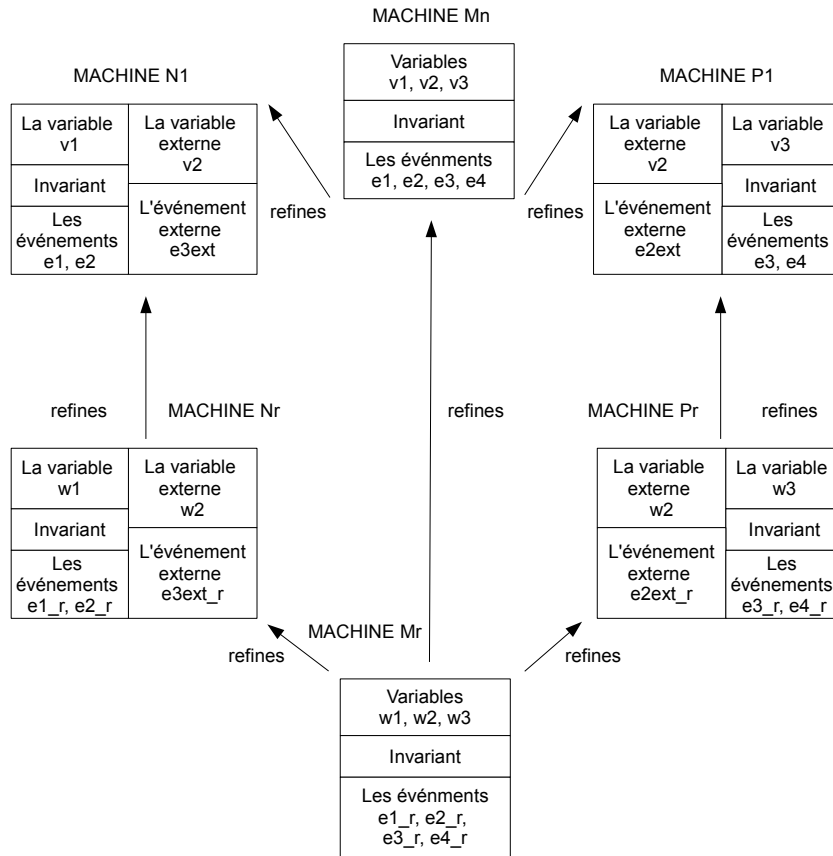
MACHINE Mn

| Variables v1, v2, v3 |
|---|
| Invariant |
| Les évén­ments e1, e2, e3, e4 |

MACHINE N1

| La variable v1 | La variable externe v2 |
|---|---|
| Invariant | L'événement externe e3ext |
| Les événements e1, e2 | |

refines

refines

MACHINE P1

| La variable externe v2 | La variable v3 |
|---|---|
| L'événement externe e2ext | Invariant |
| | Les événements e3, e4 |

refines

MACHINE Nr

refines

MACHINE Pr

refines

| La variable w1 | La variable externe w2 |
|---|---|
| Invariant | L'événement externe e3ext_r |
| Les événements e1_r, e2_r | |

| La variable externe w2 | La variable w3 |
|---|---|
| L'événement externe e2ext_r | Invariant |
| | Les événements e3_r, e4_r |

MACHINE Mr

refines

refines

| Variables w1, w2, w3 |
|---|
| Invariant |
| Les évén­ments e1_r, e2_r, e3_r, e4_r |